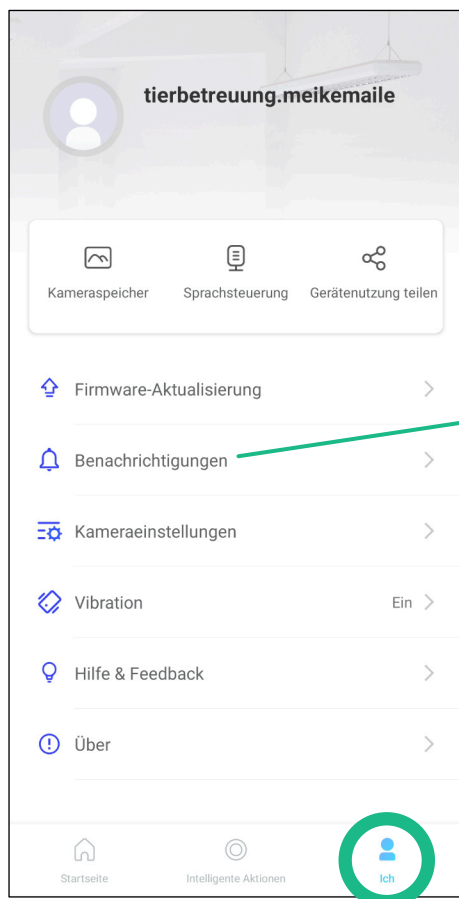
tierbetreuung.meikemaile

Kameraspeicher

Sprachsteuerung

Gerätenutzung teilen

Firmware-Aktualisierung

Benachrichtigungen

Kameraeinstellungen

Vibration

Ein

Hilfe & Feedback

Über

Startseite

Intelligente Aktionen

Ich